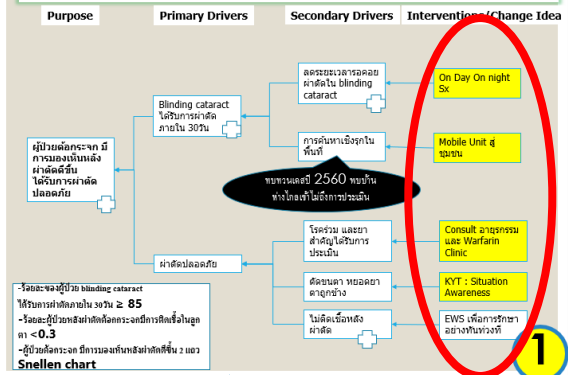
Purpose
Primary Drivers
Secondary Drivers
Interventions/Change Idea

ผู้ป่วยต้อกระจก มีการมองเห็นหลังผ่าตัดดีขึ้น ได้รับการผ่าตัดปลอดภัย

Blinding cataract ได้รับการผ่าตัดภายใน 30วัน

ลดระยะเวลารอคอยผ่าตัดใน blinding cataract

On Day On night Sx

การค้นหาเชิงรุกในพื้นที่

Mobile Unit สู่ชุมชน

ขบวนเลขปี 2560 พบบ้านห่างไกลเข้าไม่ถึงการประเมิน

ผ่าตัดปลอดภัย

โรคร่วม และยาสำคัญได้รับการประเมิน

Consult อายุรกรรม และ Warfarin Clinic

ตัดขนตา หยอดยาตาถูกข้าง

KYT : Situation Awareness

ไม่ติดเชื้อหลังผ่าตัด

EWS เพื่อการรักษาอย่างทันท่วงที

-ร้อยละของผู้ป่วย blinding cataract ได้รับการผ่าตัดภายใน 30วัน ≥ 85
-ร้อยละผู้ป่วยหลังผ่าตัดต้อกระจกมีการติดเชื้อในลูกตา <0.3
-ผู้ป่วยต้อกระจก มีการมองเห็นหลังผ่าตัดดีขึ้น 2 แถว Snellen chart

1